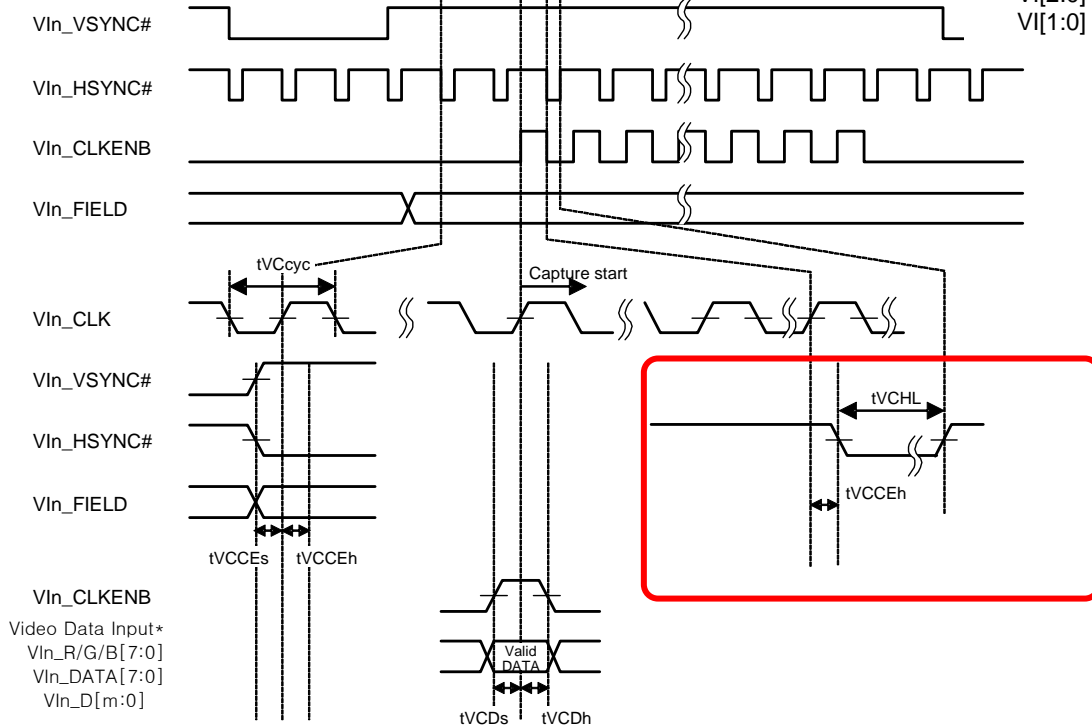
VIn_VSYNC#

VI[2:0]
VI[1:0]

VIn_HSYNC#

VIn_CLKENB

VIn_FIELD

tVCcyc

Capture start

VIn_CLK

VIn_VSYNC#

VIn_HSYNC#

VIn_FIELD

tVCHL

tVCCEh

tVCCEs tVCCEh

VIn_CLKENB

Video Data Input*
VIn_R/G/B[7:0]
VIn_DATA[7:0]
VIn_D[m:0]

Valid DATA

tVCDs tVCDh